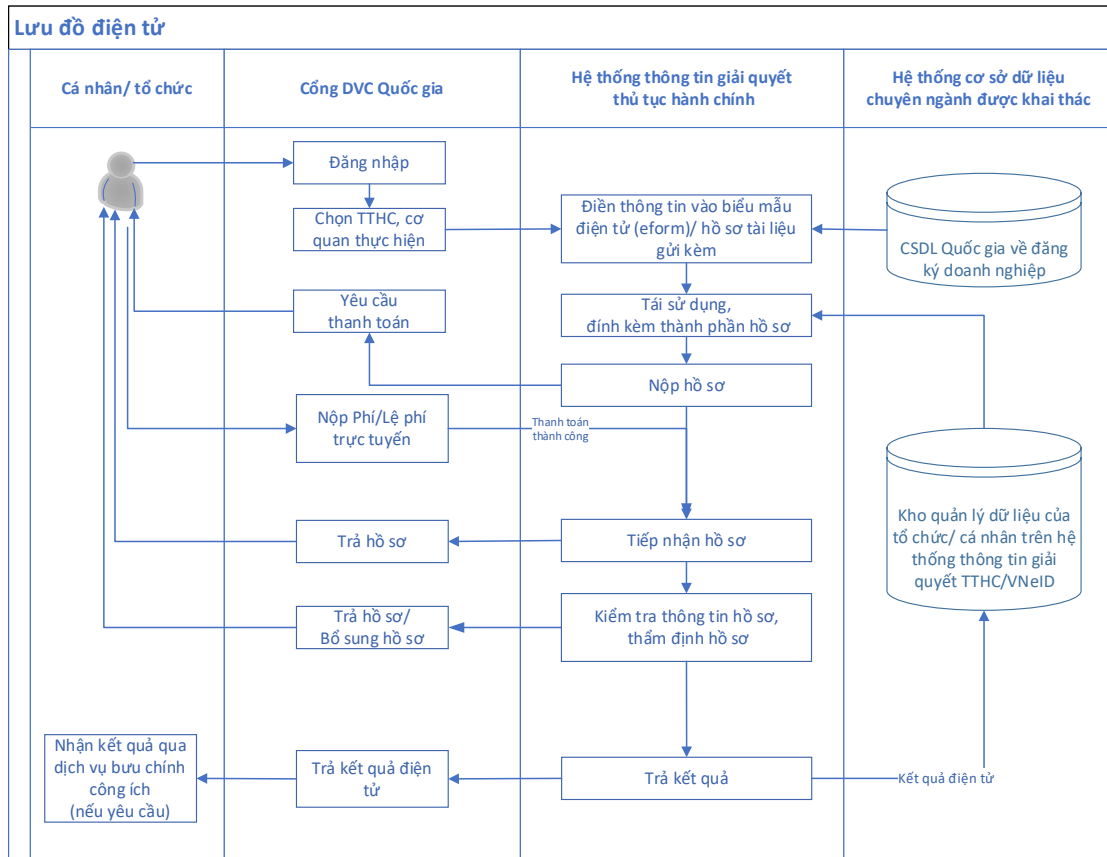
Lưu đồ điện tử

Cá nhân/ tổ chức

Cổng DVC Quốc gia

Hệ thống thông tin giải quyết thủ tục hành chính

Hệ thống cơ sở dữ liệu chuyên ngành được khai thác

Đăng nhập

Chọn TTHC, cơ quan thực hiện

Điền thông tin vào biểu mẫu điện tử (eform)/ hồ sơ tài liệu gửi kèm

CSDL Quốc gia về đăng ký doanh nghiệp

Yêu cầu thanh toán

Tái sử dụng, đính kèm thành phần hồ sơ

Nộp hồ sơ

Nộp Phí/Lệ phí trực tuyến

Thanh toán thành công

Kho quản lý dữ liệu của tổ chức/ cá nhân trên hệ thống thông tin giải quyết TTHC/VNeID

Trả hồ sơ

Tiếp nhận hồ sơ

Trả hồ sơ/ Bổ sung hồ sơ

Kiểm tra thông tin hồ sơ, thẩm định hồ sơ

Nhận kết quả qua dịch vụ bưu chính công ích (nếu yêu cầu)

Trả kết quả điện tử

Trả kết quả

Kết quả điện tử